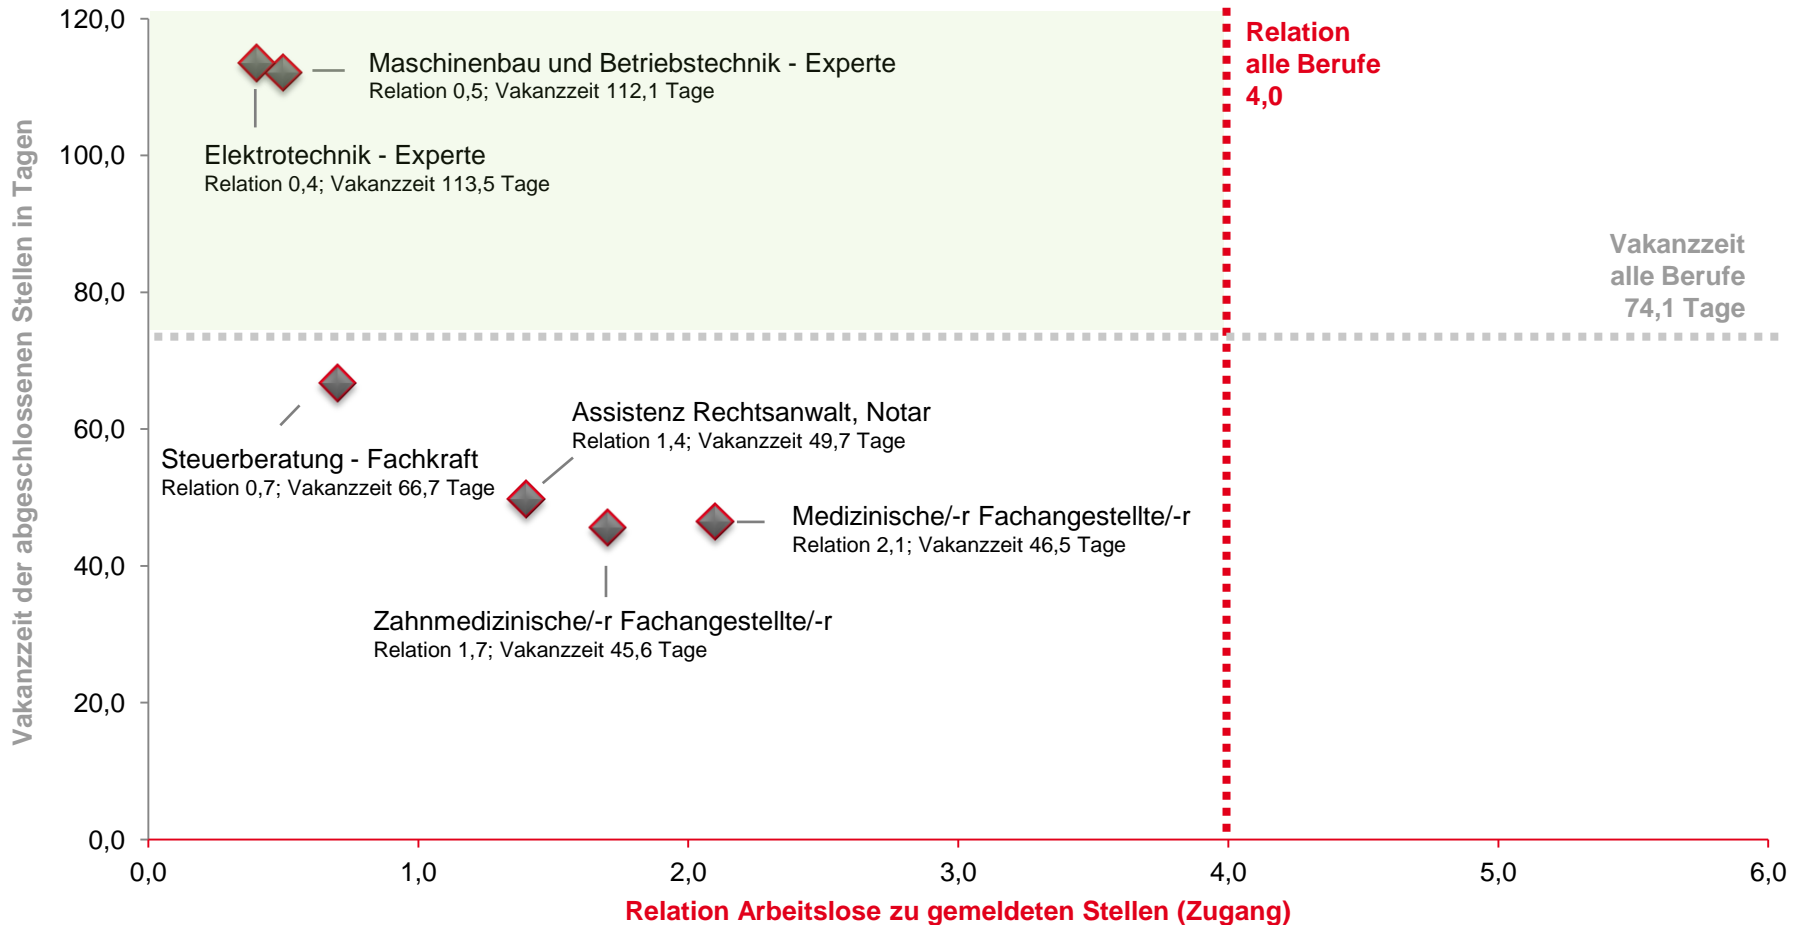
120,0
100,0
80,0
60,0
40,0
20,0
0,0

Vakanzzeit der abgeschlossenen Stellen in Tagen

Maschinenbau und Betriebstechnik - Experte
Relation 0,5; Vakanzzeit 112,1 Tage

Elektrotechnik - Experte
Relation 0,4; Vakanzzeit 113,5 Tage

Relation alle Berufe 4,0

Vakanzzeit alle Berufe 74,1 Tage

Assistenz Rechtsanwalt, Notar
Relation 1,4; Vakanzzeit 49,7 Tage

Steuerberatung - Fachkraft
Relation 0,7; Vakanzzeit 66,7 Tage

Medizinische/-r Fachangestellte/-r
Relation 2,1; Vakanzzeit 46,5 Tage

Zahnmedizinische/-r Fachangestellte/-r
Relation 1,7; Vakanzzeit 45,6 Tage

0,0
1,0
2,0
3,0
4,0
5,0
6,0

Relation Arbeitslose zu gemeldeten Stellen (Zugang)